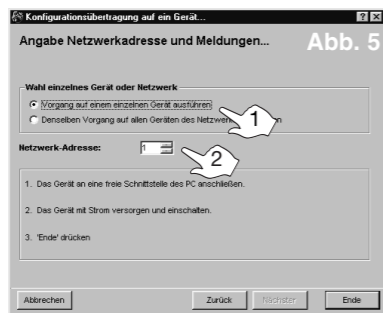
Konfigurationsübertragung auf ein Gerät...

? X

Angabe Netzwerkadresse und Meldungen...

Abb. 5

Wahl einzelnes Gerät oder Netzwerk

Vorgang auf einem einzelnen Gerät ausführen

Denselben Vorgang auf allen Geräten des Netzwe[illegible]n

1

Netzwerk-Adresse:

1

2

1. Das Gerät an eine freie Schnittstelle des PC anschließen.

2. Das Gerät mit Strom versorgen und einschalten.

3. 'Ende' drücken

Abbrechen

Zurück

Nächster

Ende